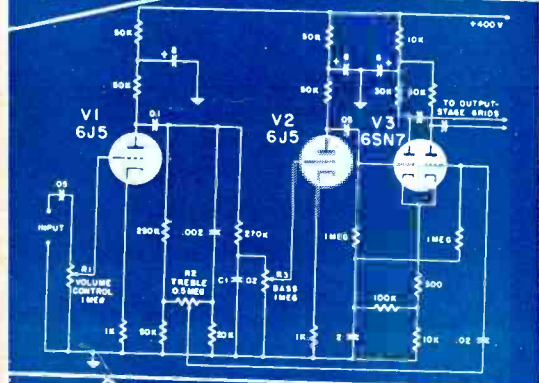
+400 V
50K
8
50K
V1
6J5
.01
.05
INPUT
R1
VOLUME CONTROL
1MEG
1K
250K
.002
270K
R2
TREBLE
0.5MEG
C1
.02
R3
BASS
1MEG
50K
20K
V2
6J5
.05
1K
50K
10K
8
8
50K
30K
TO OUTPUT-STAGE GRIDS
V3
6SN7
1MEG
1MEG
500
100K
2
10K
.02